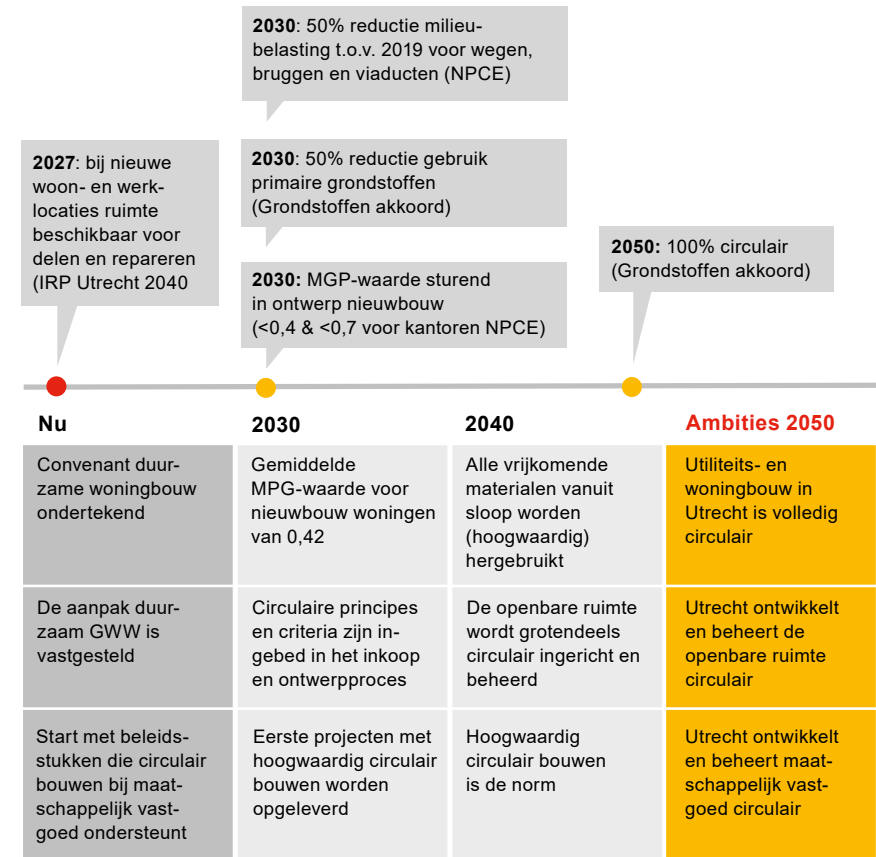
**2030**: 50% reductie milieubelasting t.o.v. 2019 voor wegen, bruggen en viaducten (NPCE)

**2027**: bij nieuwe woon- en werklocaties ruimte beschikbaar voor delen en repareren (IRP Utrecht 2040

**2030**: 50% reductie gebruik primaire grondstoffen (Grondstoffen akkoord)

**2050:** 100% circulair (Grondstoffen akkoord)

**2030:** MGP-waarde sturend in ontwerp nieuwbouw (<0,4 & <0,7 voor kantoren NPCE)

| Nu | 2030 | 2040 | Ambities 2050 |
|---|---|---|---|
| Convenant duurzame woningbouw ondertekend | Gemiddelde MPG-waarde voor nieuwbouw woningen van 0,42 | Alle vrijkomende materialen vanuit sloop worden (hoogwaardig) hergebruikt | Utiliteits- en woningbouw in Utrecht is volledig circulair |
| De aanpak duurzaam GWW is vastgesteld | Circulaire principes en criteria zijn ingebed in het inkoop en ontwerpproces | De openbare ruimte wordt grotendeels circulair ingericht en beheerd | Utrecht ontwikkelt en beheert de openbare ruimte circulair |
| Start met beleidsstukken die circulair bouwen bij maatschappelijk vastgoed ondersteunt | Eerste projecten met hoogwaardig circulair bouwen worden opgeleverd | Hoogwaardig circulair bouwen is de norm | Utrecht ontwikkelt en beheert maatschappelijk vastgoed circulair |